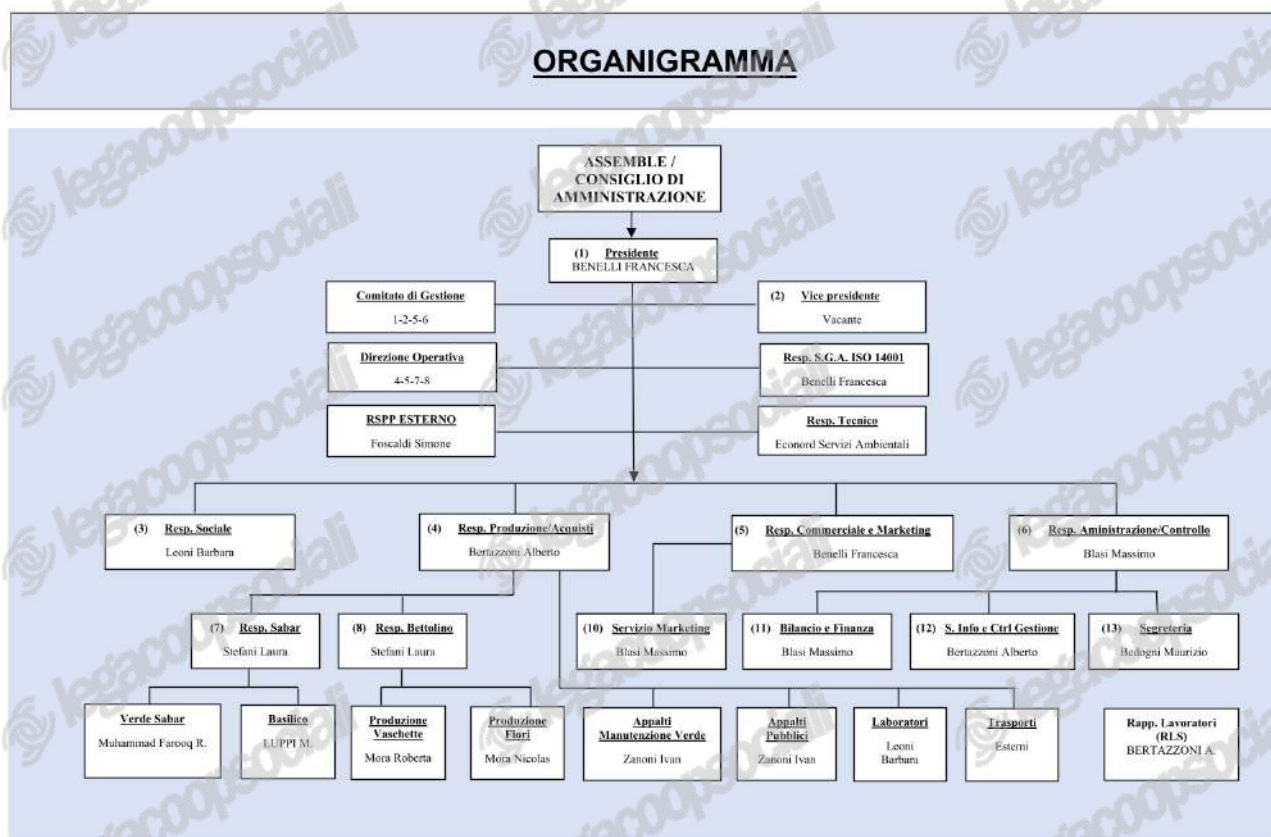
ORGANIGRAMMA

ASSEMBLE / CONSIGLIO DI AMMINISTRAZIONE

(1) Presidente
BENELLI FRANCESCA

Comitato di Gestione
1-2-5-6

(2) Vice presidente
Vacante

Direzione Operativa
4-5-7-8

Resp. S.G.A. ISO 14001
Benelli Francesca

RSPP ESTERNO
Foscaldi Simone

Resp. Tecnico
Econord Servizi Ambientali

(3) Resp. Sociale
Leoni Barbara

(4) Resp. Produzione/Acquisti
Bertazzoni Alberto

(5) Resp. Commerciale e Marketing
Benelli Francesca

(6) Resp. Amministrazione/Controllo
Blasi Massimo

(7) Resp. Sabar
Stefani Laura

(8) Resp. Bettolino
Stefani Laura

(10) Servizio Marketing
Blasi Massimo

(11) Bilancio e Finanza
Blasi Massimo

(12) S. Info e Ctrl Gestione
Bertazzoni Alberto

(13) Segreteria
Bedogni Maurizio

Verde Sabar
Muhammad Farooq R.

Basilico
LUPPI M.

Produzione Vaschette
Mora Roberta

Produzione Fiori
Mora Nicolas

Appalti Manutenzione Verde
Zanoni Ivan

Appalti Pubblici
Zanoni Ivan

Laboratori
Leoni Barbara

Trasporti
Esterni

Rapp. Lavoratori (RLS)
BERTAZZONI A.

legacoopsociali